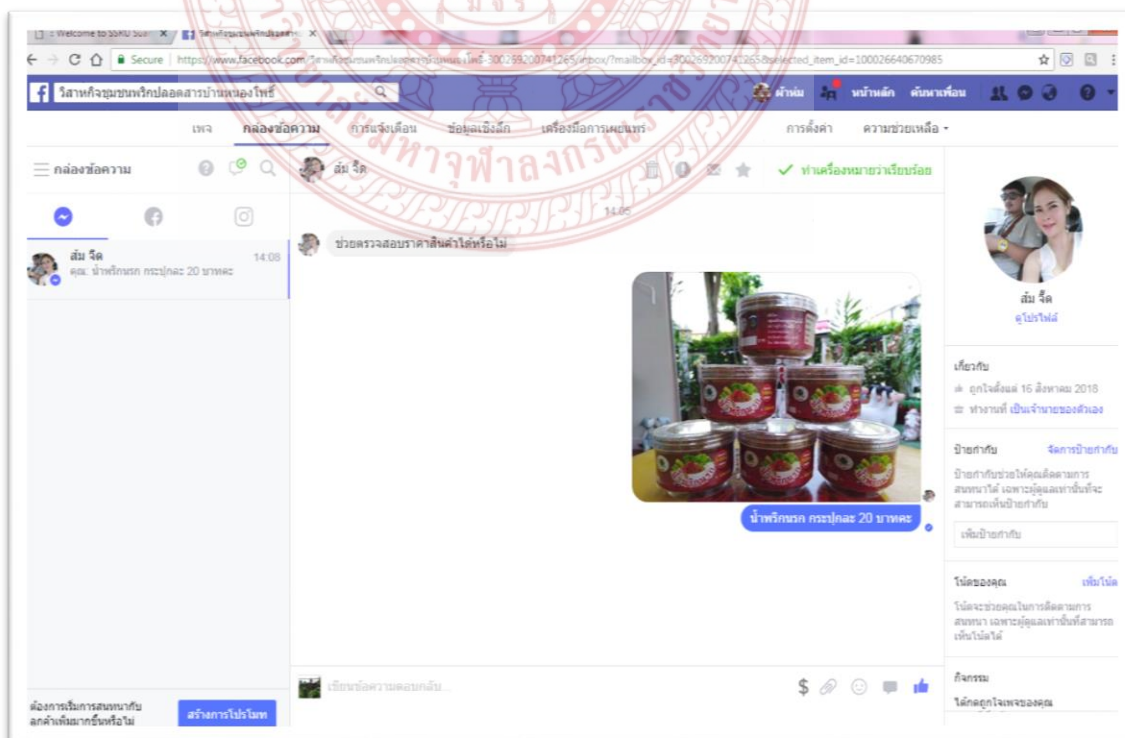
Welcome to SSRU Sun ×
วิสาหกิจชุมชนพริกปลอดสาร ×

Secure | https://www.facebook.com/วิสาหกิจชุมชนพริกปลอดสารบ้านหนองโพธิ์-300269200741265/inbox/?mailbox_id=300269200741265&selected_item_id=100026640670985

วิสาหกิจชุมชนพริกปลอดสารบ้านหนองโพธิ์

ส้ม หน้าหลัก ค้นหาเพื่อน

เพจ กล่องข้อความ การแจ้งเตือน ข้อมูลเชิงลึก เครื่องมือการเผยแพร่ การตั้งค่า ความช่วยเหลือ

กล่องข้อความ

ส้ม จี๊ด 14:08
คุณ: น้ำพริกนรก กระปุกละ 20 บาทคะ

ส้ม จี๊ด

ทำเครื่องหมายว่าเรียบร้อย

14:05

ช่วยตรวจสอบราคาสินค้าได้หรือไม่

น้ำพริกนรก กระปุกละ 20 บาทคะ

ส้ม จี๊ด
ดูโปรไฟล์

เกี่ยวกับ
ถูกใจตั้งแต่ 16 สิงหาคม 2018
ทำงานที่ เป็นเจ้านายของตัวเอง

ป้ายกำกับ จัดการป้ายกำกับ
ป้ายกำกับช่วยให้คุณติดตามการสนทนาได้ เฉพาะผู้ดูแลเท่านั้นที่จะสามารถเห็นป้ายกำกับ

เพิ่มป้ายกำกับ

โน้ตของคุณ เพิ่มโน้ต
โน้ตจะช่วยคุณในการติดตามการสนทนา เฉพาะผู้ดูแลเท่านั้นที่สามารถเห็นโน้ตได้

กิจกรรม
ได้กดถูกใจเพจของคุณ

เขียนข้อความตอบกลับ...

ต้องการเริ่มการสนทนากับลูกค้าเพิ่มมากขึ้นหรือไม่

สร้างการโปรโมท